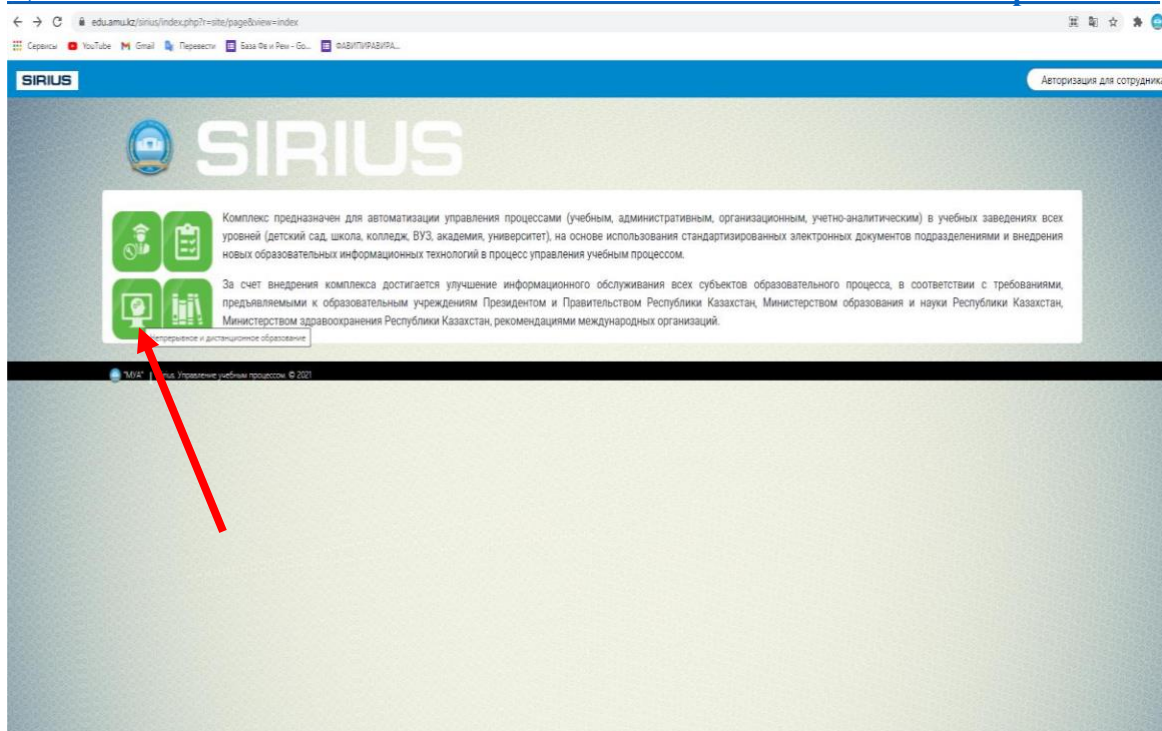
edu.amu.kz/sirius/index.php?r=site/page&view=index

Сервисы YouTube Gmail Перевести База Фв и Рем - Go... ФАВИПИРАВИРА...

SIRIUS

Авторизация для сотрудника

SIRIUS

Комплекс предназначен для автоматизации управления процессами (учебным, административным, организационным, учетно-аналитическим) в учебных заведениях всех уровней (детский сад, школа, колледж, ВУЗ, академия, университет), на основе использования стандартизированных электронных документов подразделениями и внедрения новых образовательных информационных технологий в процесс управления учебным процессом.

За счет внедрения комплекса достигается улучшение информационного обслуживания всех субъектов образовательного процесса, в соответствии с требованиями, предъявляемыми к образовательным учреждениям Президентом и Правительством Республики Казахстан, Министерством образования и науки Республики Казахстан, Министерством здравоохранения Республики Казахстан, рекомендациями международных организаций.

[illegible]прерывное и дистанционное образование

"МУА" | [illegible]rius. Управление учебным процессом. © 2021